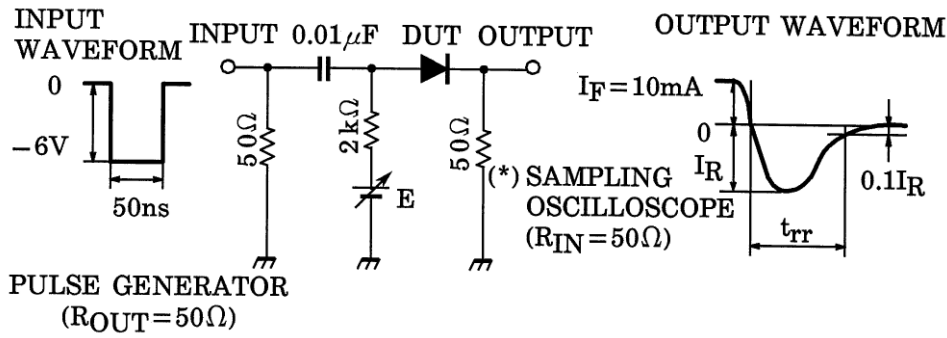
INPUT WAVEFORM

0

$-6V$

50ns

INPUT $0.01\mu F$ DUT OUTPUT

$50\Omega$

$2k\Omega$

E

$50\Omega$

(*) SAMPLING OSCILLOSCOPE ($R_{IN}=50\Omega$)

OUTPUT WAVEFORM

$I_F=10mA$

0

$I_R$

$0.1I_R$

$t_{rr}$

PULSE GENERATOR ($R_{OUT}=50\Omega$)